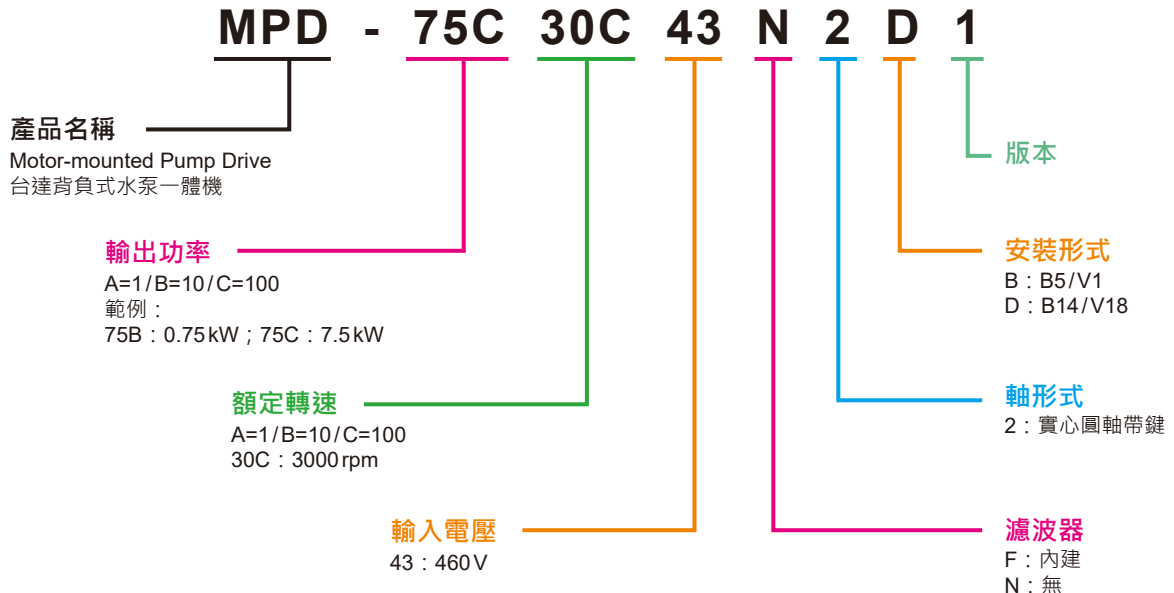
MPD - 75C 30C 43 N 2 D 1

產品名稱
Motor-mounted Pump Drive
台達背負式水泵一體機

版本

輸出功率
A=1/B=10/C=100
範例：
75B：0.75kW；75C：7.5kW

安裝形式
B：B5/V1
D：B14/V18

額定轉速
A=1/B=10/C=100
30C：3000rpm

軸形式
2：實心圓軸帶鍵

輸入電壓
43：460V

濾波器
F：內建
N：無